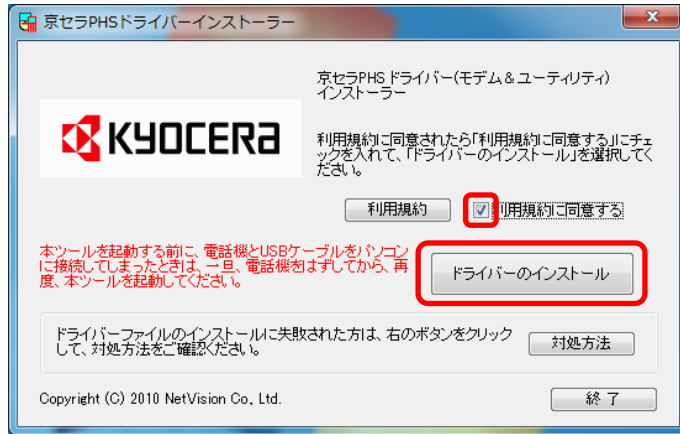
京セラPHSドライバーインストーラー

KYOCERA

京セラPHS ドライバー(モデム＆ユーティリティ) インストーラー

利用規約に同意されたら「利用規約に同意する」にチェックを入れて、「ドライバーのインストール」を選択してください。

利用規約

利用規約に同意する

本ツールを起動する前に、電話機とUSBケーブルをパソコンに接続してしまったときは、一旦、電話機をはずしてから、再度、本ツールを起動してください。

ドライバーのインストール

ドライバーファイルのインストールに失敗された方は、右のボタンをクリックして、対処方法をご確認ください。

対処方法

Copyright (C) 2010 NetVision Co., Ltd.

終了